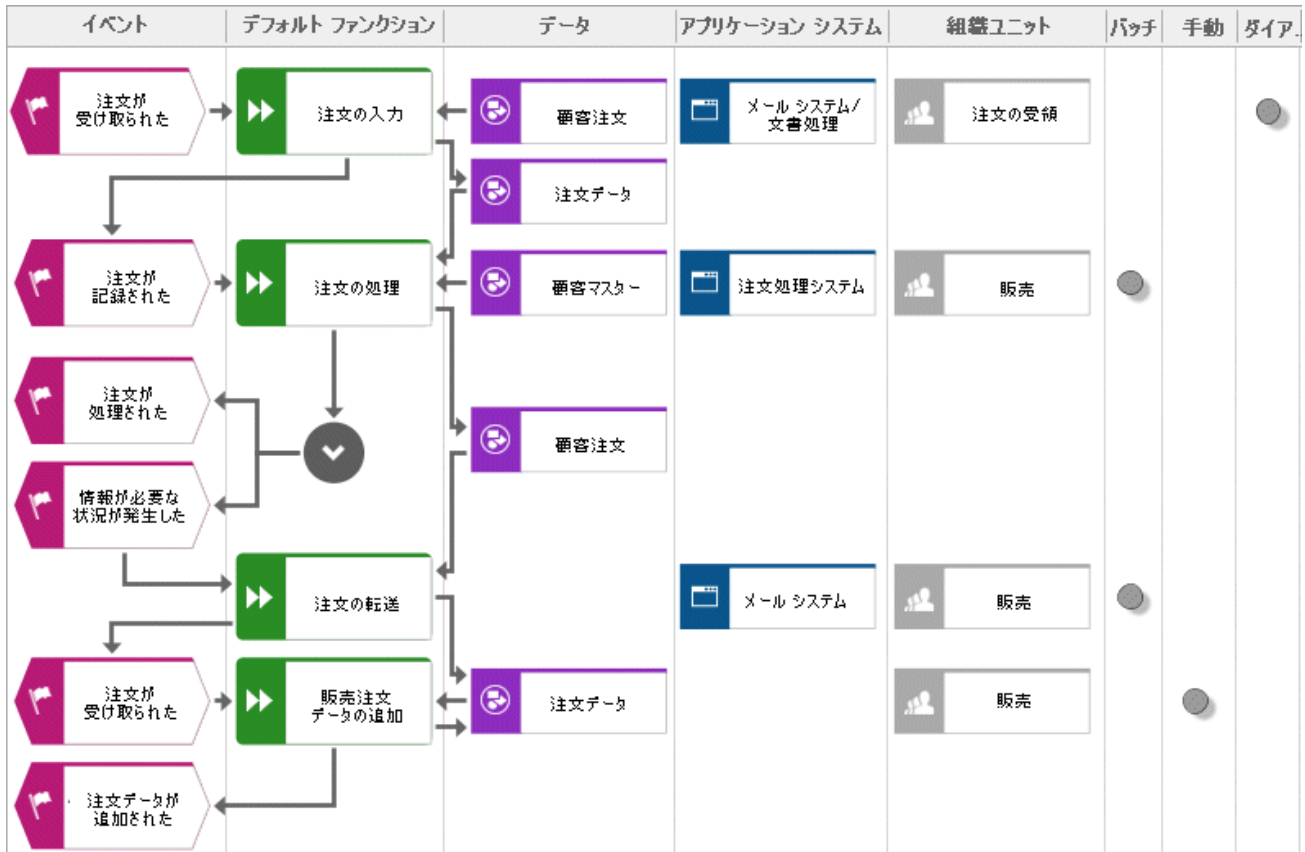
イベント | デフォルト ファンクション | データ | アプリケーション システム | 組織ユニット | バッチ | 手動 | ダイア.

注文が受け取られた

注文の入力

顧客注文

メール システム/文書処理

注文の受領

注文データ

注文が記録された

注文の処理

顧客マスター

注文処理システム

販売

注文が処理された

顧客注文

情報が必要な状況が発生した

注文の転送

メール システム

販売

注文が受け取られた

販売注文データの追加

注文データ

販売

注文データが追加された